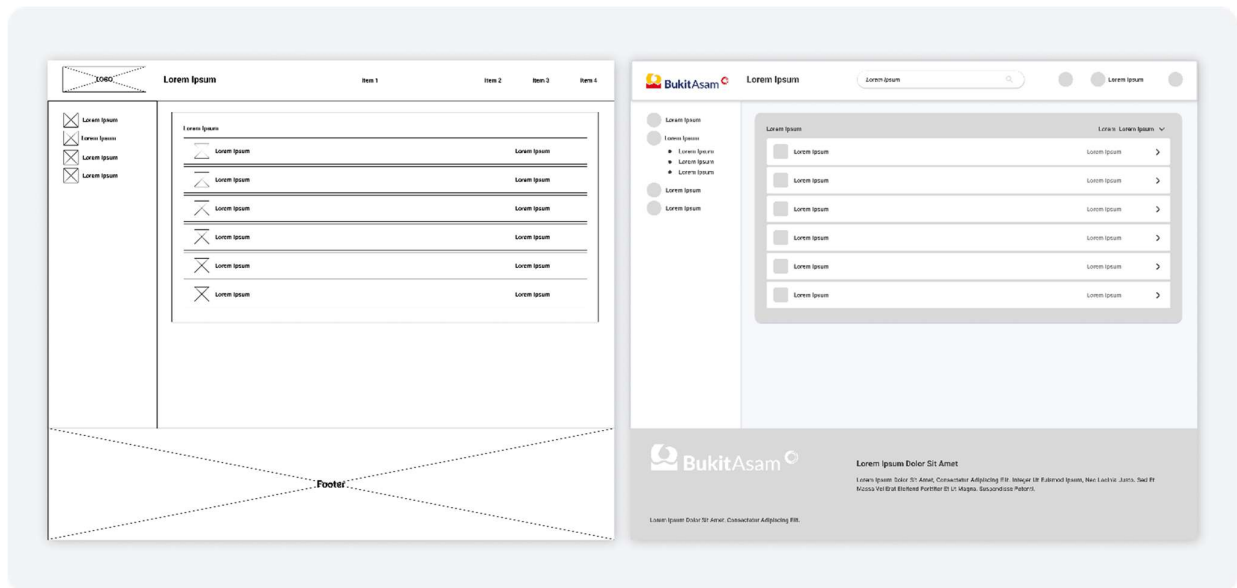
LOGO
Lorem Ipsum
Item 1
Item 2
Item 3
Item 4

Lorem Ipsum
Lorem Ipsum
Lorem Ipsum
Lorem Ipsum

Lorem Ipsum

| Lorem Ipsum | Lorem Ipsum |
|---|---|
| Lorem Ipsum | Lorem Ipsum |
| Lorem Ipsum | Lorem Ipsum |
| Lorem Ipsum | Lorem Ipsum |
| Lorem Ipsum | Lorem Ipsum |
| Lorem Ipsum | Lorem Ipsum |

Footer

BukitAsam
Lorem Ipsum
Lorem Ipsum
Lorem Ipsum

Lorem Ipsum
Lorem Ipsum
• Lorem Ipsum
• Lorem Ipsum
• Lorem Ipsum
Lorem Ipsum
Lorem Ipsum

Lorem Ipsum
Lorem Lorem Ipsum

| Lorem Ipsum | Lorem Ipsum |
|---|---|
| Lorem Ipsum | Lorem Ipsum |
| Lorem Ipsum | Lorem Ipsum |
| Lorem Ipsum | Lorem Ipsum |
| Lorem Ipsum | Lorem Ipsum |
| Lorem Ipsum | Lorem Ipsum |

BukitAsam

Lorem Ipsum Dolor Sit Amet
Lorem Ipsum Dolor Sit Amet, Consectetur Adipiscing Elit. Integer Ut Euismod Ipsum, Nec Lacinia Justo. Sed Et Massa Vel Erat Eleifend Porttitor Et Ut Magna. Suspendisse Potenti.

Lorem Ipsum Dolor Sit Amet, Consectetur Adipiscing Elit.